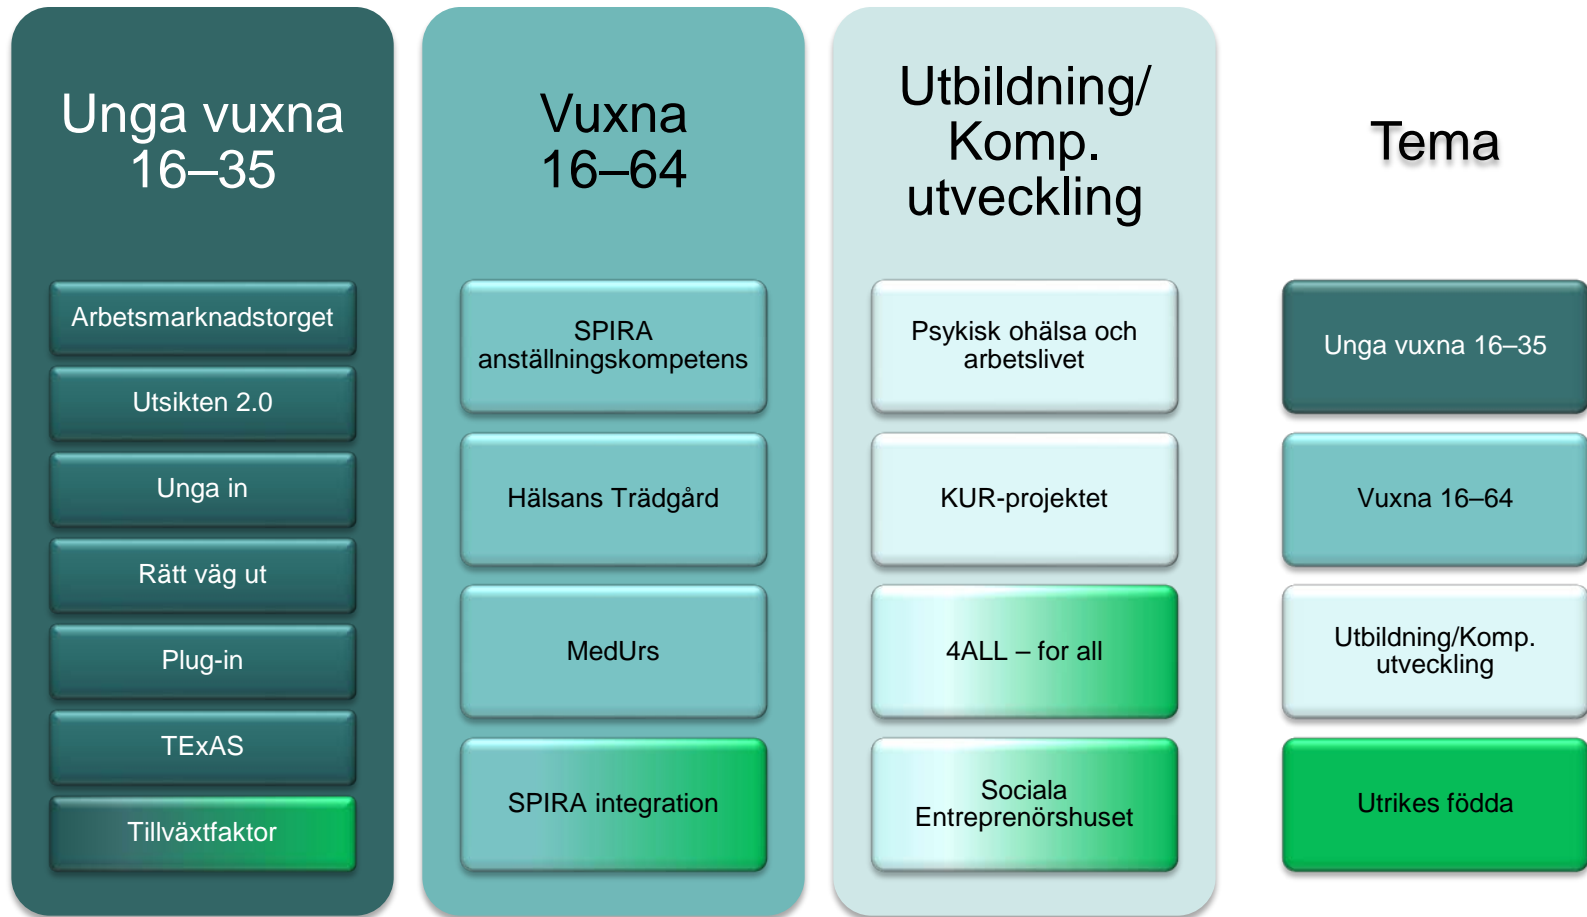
Unga vuxna 16–35

Arbetsmarknadstorget

Utsikten 2.0

Unga in

Rätt väg ut

Plug-in

TExAS

Tillväxtfaktor

Vuxna 16–64

SPIRA anställningskompetens

Hälsans Trädgård

MedUrs

SPIRA integration

Utbildning/ Komp. utveckling

Psykisk ohälsa och arbetslivet

KUR-projektet

4ALL – for all

Sociala Entreprenörshuset

Tema

Unga vuxna 16–35

Vuxna 16–64

Utbildning/Komp. utveckling

Utrikes födda